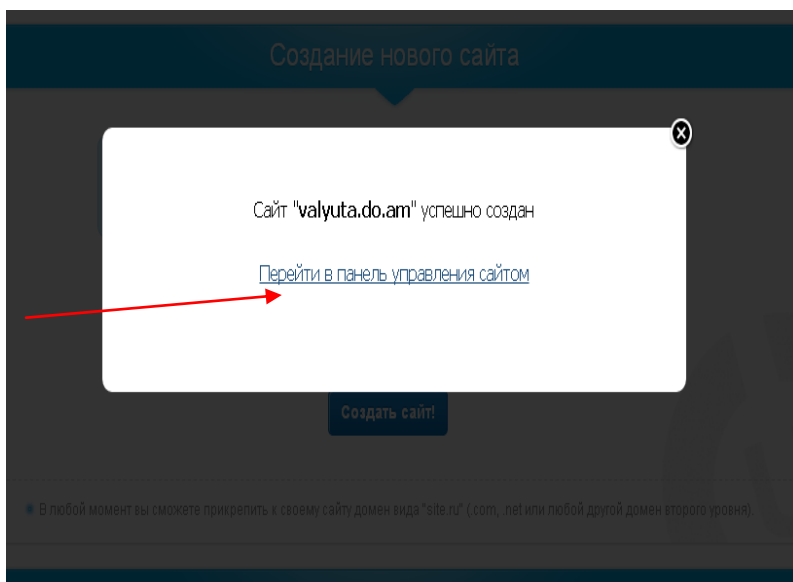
Создание нового сайта

Сайт "valyuta.do.am" успешно создан

Перейти в панель управления сайтом

Создать сайт!

В любой момент вы сможете прикрепить к своему сайту домен вида "site.ru" ( .com, .net или любой другой домен второго уровня).